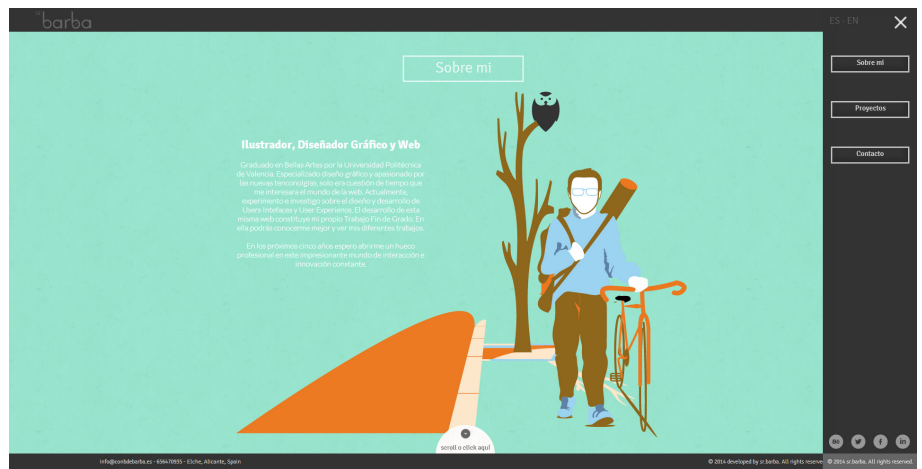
sr.barba

ES - EN

×

Sobre mi

Proyectos

Contacto

Sobre mí

Ilustrador, Diseñador Gráfico y Web

Graduado en Bellas Artes por la Universidad Politécnica de Valencia. Especializado diseño gráfico y apasionado por las nuevas tenconolgías, solo era cuestión de tiempo que me interesara el mundo de la web. Actualmente, experimento e investigo sobre el diseño y desarrollo de Users Interfaces y User Experience. El desarrollo de esta misma web constituye mi propio Trabajo Fin de Grado. En ella podrás conocerme mejor y ver mis diferentes trabajos.

En los próximos cinco años espero abrirme un hueco profesional en este ingenioso mundo de interacción e innovación constante.

scroll o click aquí

info@contdebarba.es - 656478935 - Elche, Alicante, Spain

© 2014 developed by sr.barba. All rights reserved

© 2014 sr.barba. All rights reserved